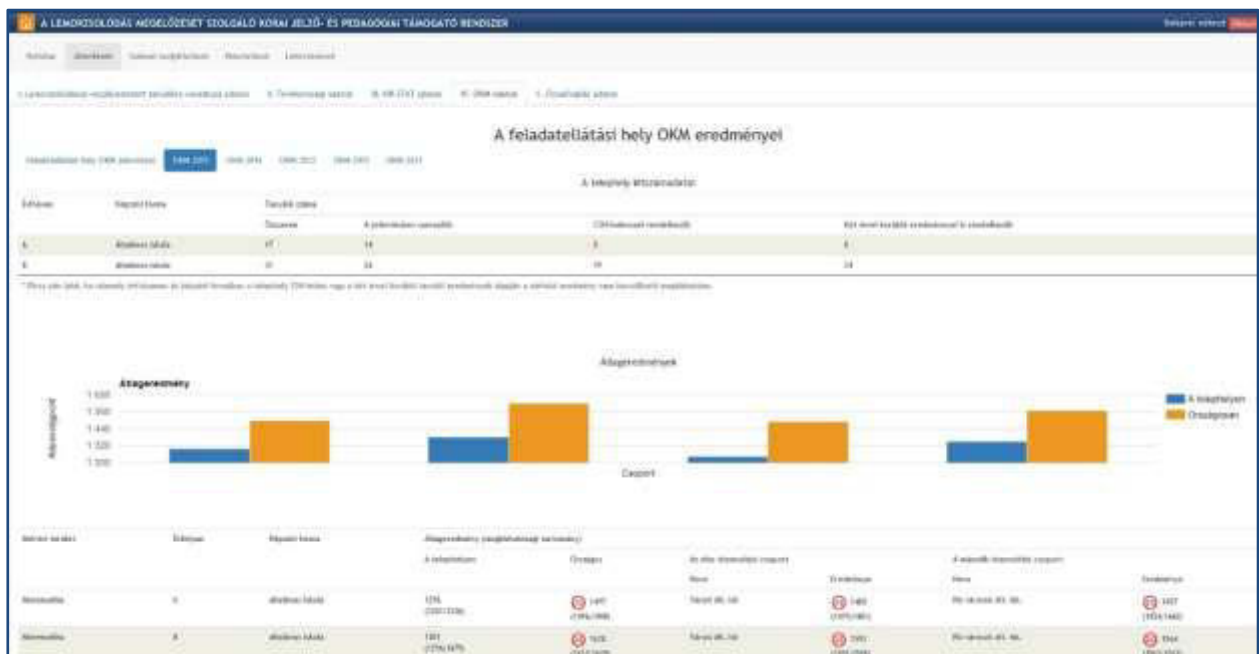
A LEMORZSOLÓDÁS MEGELŐZÉSÉT SZOLGÁLÓ KORAI JELZŐ- ÉS PEDAGÓGIAI TÁMOGATÓ RENDSZER

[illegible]

A feladatellátási hely OKM eredményei

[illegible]

A telephely létszámadatai

| Évfolyam | Képzési forma | Tanulók száma | | | |
|---|---|---|---|---|---|
| | | Összesen | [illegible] | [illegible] | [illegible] |
| 6 | általános iskola | 17 | 14 | 3 | 6 |
| 8 | általános iskola | 31 | 24 | 11 | 24 |

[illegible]

Átlageredmények

Átlageredmény

1 600
1 500
1 400
1 300

Képességpont

Csoport

A telephelyen
Országosan

| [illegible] | Évfolyam | Képzési forma | Átlageredmény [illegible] | | | | | |
|---|---|---|---|---|---|---|---|---|
| | | | A telephelyen | Országos | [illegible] | | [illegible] | |
| | | | | | Név | Eredménye | Név | Eredménye |
| Matematika | 6 | általános iskola | 1376 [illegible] | 1497 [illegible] | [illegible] | 1480 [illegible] | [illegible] | 1437 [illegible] |
| Matematika | 8 | általános iskola | 1461 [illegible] | 1620 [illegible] | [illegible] | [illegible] | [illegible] | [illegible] |